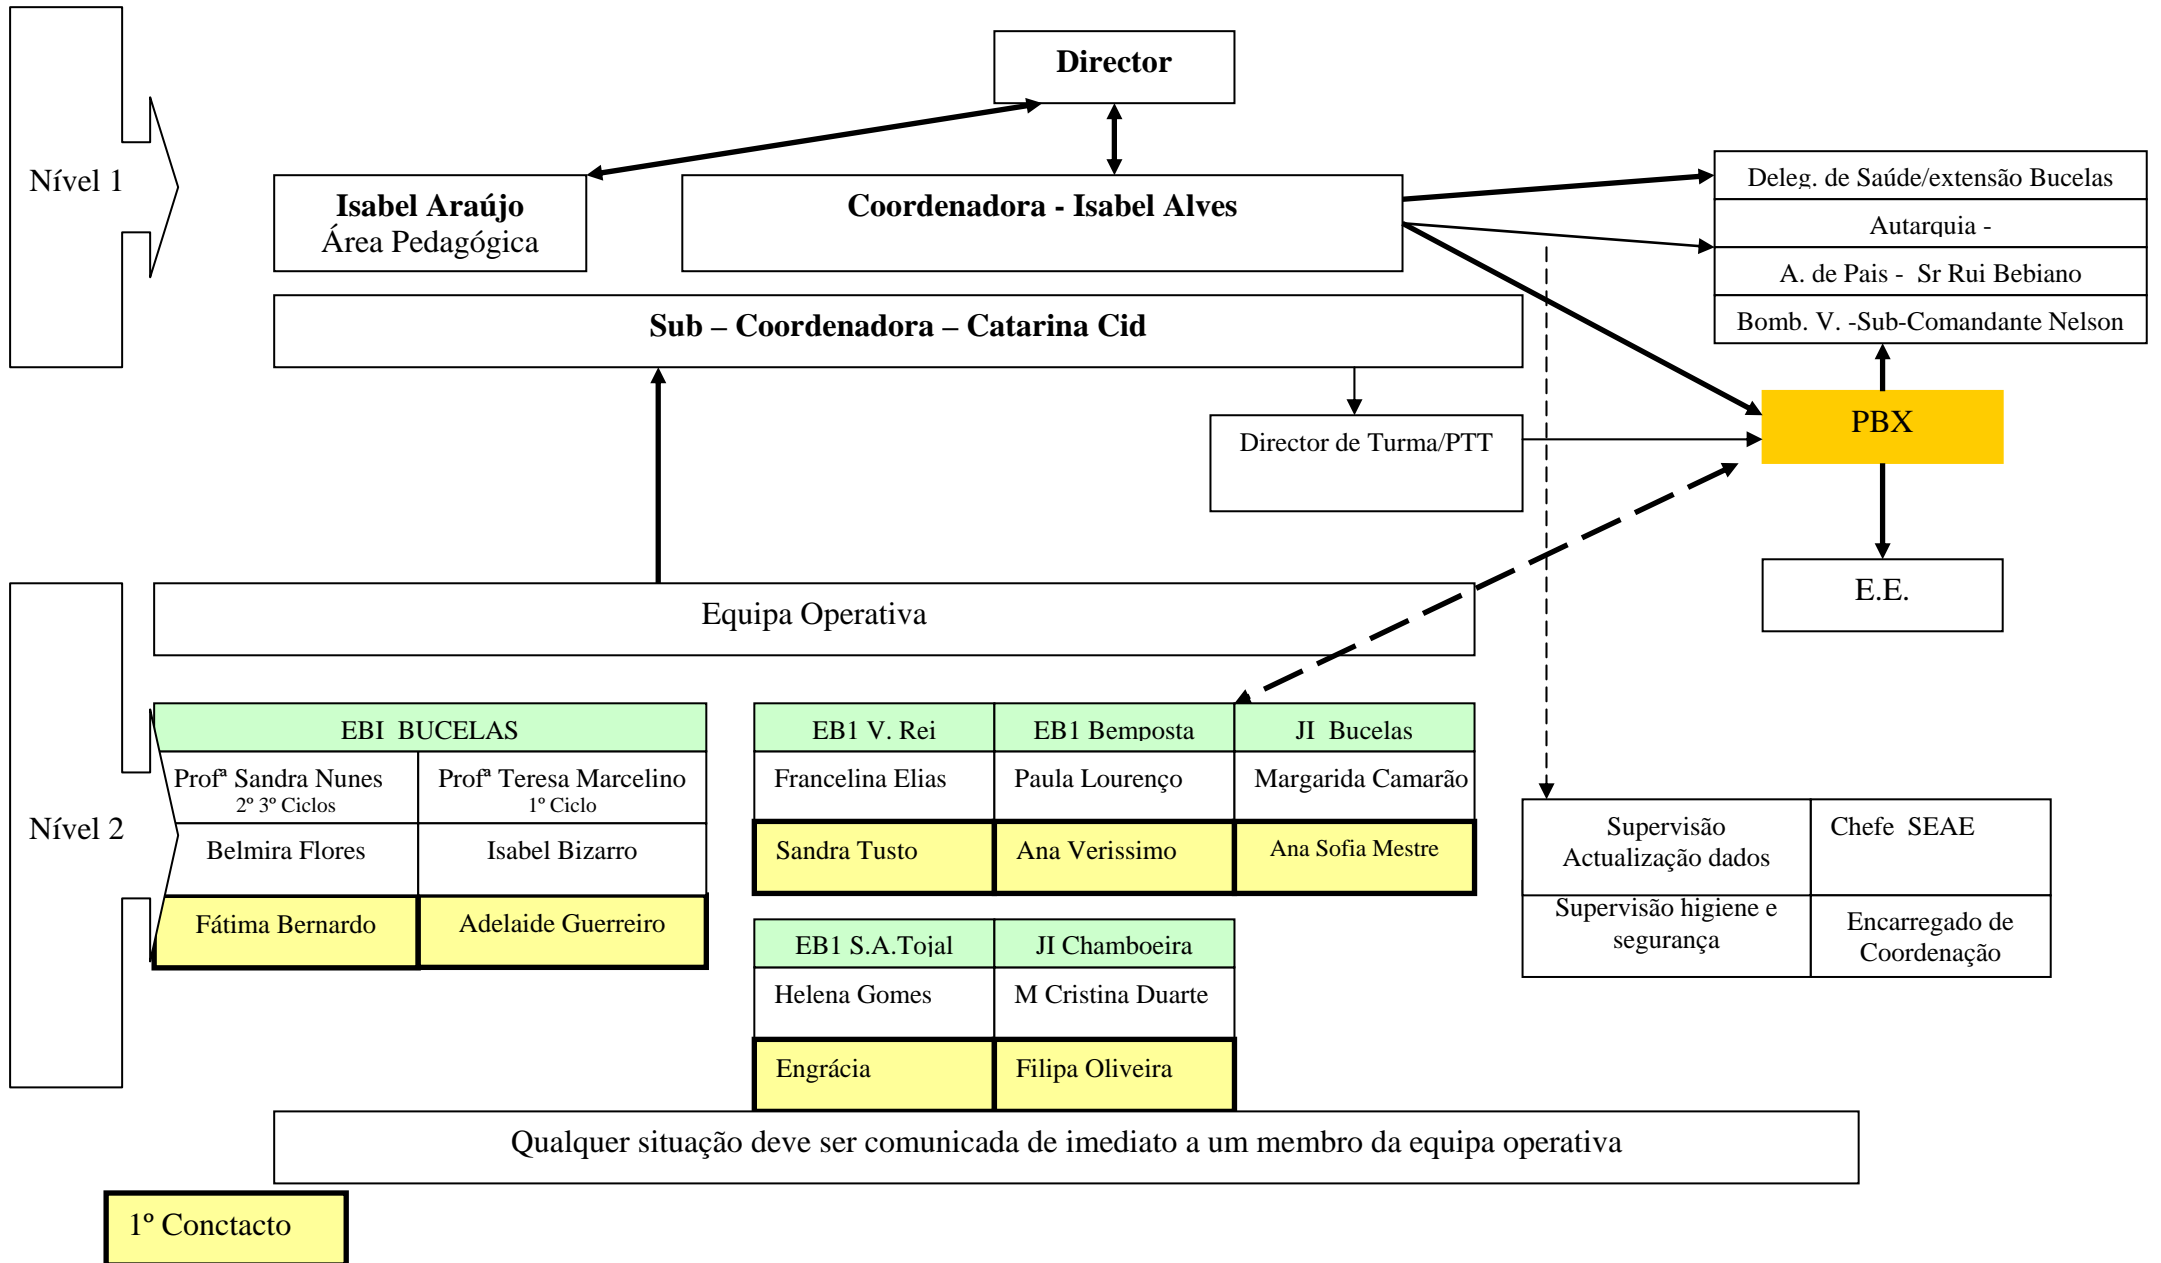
Nível 1

Director

Isabel Araújo
Área Pedagógica

Coordenadora - Isabel Alves

Deleg. de Saúde/extensão Bucelas

Autarquia -

A. de Pais - Sr Rui Bebiano

Bomb. V. -Sub-Comandante Nelson

Sub – Coordenadora – Catarina Cid

Director de Turma/PTT

PBX

E.E.

Nível 2

Equipa Operativa

| EBI BUCELAS | |
|---|---|
| Profª Sandra Nunes 2º 3º Ciclos | Profª Teresa Marcelino 1º Ciclo |
| Belmira Flores | Isabel Bizarro |
| Fátima Bernardo | Adelaide Guerreiro |

| EB1 V. Rei | EB1 Bemposta | JI Bucelas |
|---|---|---|
| Francelina Elias | Paula Lourenço | Margarida Camarão |
| Sandra Tusto | Ana Verissimo | Ana Sofia Mestre |

| EB1 S.A.Tojal | JI Chamboeira |
|---|---|
| Helena Gomes | M Cristina Duarte |
| Engrácia | Filipa Oliveira |

| Supervisão Actualização dados | Chefe SEAE |
|---|---|
| Supervisão higiene e segurança | Encarregado de Coordenação |

Qualquer situação deve ser comunicada de imediato a um membro da equipa operativa

1º Conctacto